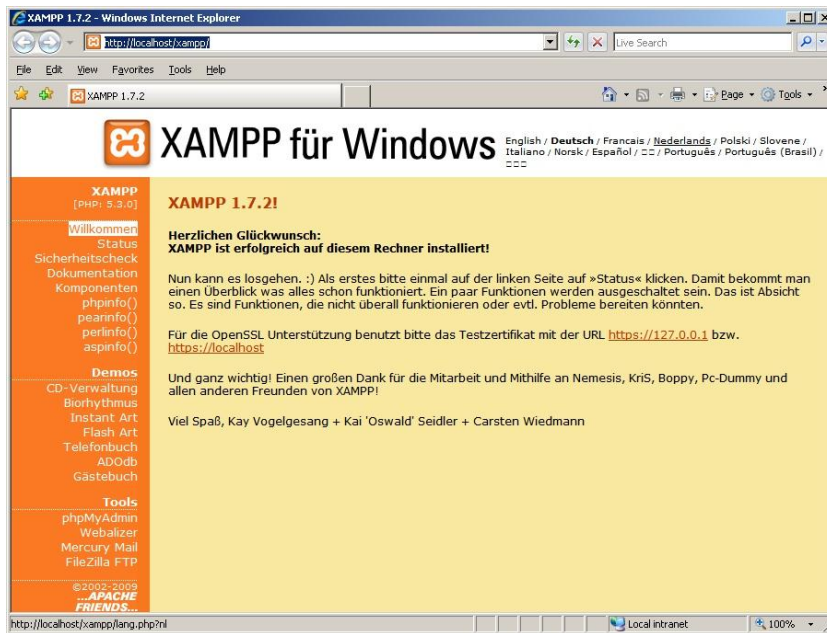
XAMPP 1.7.2 - Windows Internet Explorer

http://localhost/xampp/

Live Search

File Edit View Favorites Tools Help

XAMPP 1.7.2

Page ▾ Tools ▾

XAMPP für Windows

English / **Deutsch** / Francais / Nederlands / Polski / Slovene / Italiano / Norsk / Español / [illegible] / Português / Português (Brasil) / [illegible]

**XAMPP**
[PHP: 5.3.0]

Willkommen
Status
Sicherheitscheck
Dokumentation
Komponenten
phpinfo()
pearinfo()
perlinfo()
aspinfo()

**Demos**
CD-Verwaltung
Biorhythmus
Instant Art
Flash Art
Telefonbuch
ADOdb
Gästebuch

**Tools**
phpMyAdmin
Webalizer
Mercury Mail
FileZilla FTP

©2002-2009
...APACHE
FRIENDS...

**XAMPP 1.7.2!**

**Herzlichen Glückwunsch:**
**XAMPP ist erfolgreich auf diesem Rechner installiert!**

Nun kann es losgehen. :) Als erstes bitte einmal auf der linken Seite auf »Status« klicken. Damit bekommt man einen Überblick was alles schon funktioniert. Ein paar Funktionen werden ausgeschaltet sein. Das ist Absicht so. Es sind Funktionen, die nicht überall funktionieren oder evtl. Probleme bereiten könnten.

Für die OpenSSL Unterstützung benutzt bitte das Testzertifikat mit der URL https://127.0.0.1 bzw. https://localhost

Und ganz wichtig! Einen großen Dank für die Mitarbeit und Mithilfe an Nemesis, KriS, Boppy, Pc-Dummy und allen anderen Freunden von XAMPP!

Viel Spaß, Kay Vogelgesang + Kai 'Oswald' Seidler + Carsten Wiedmann

http://localhost/xampp/lang.php?nl

Local intranet

100%